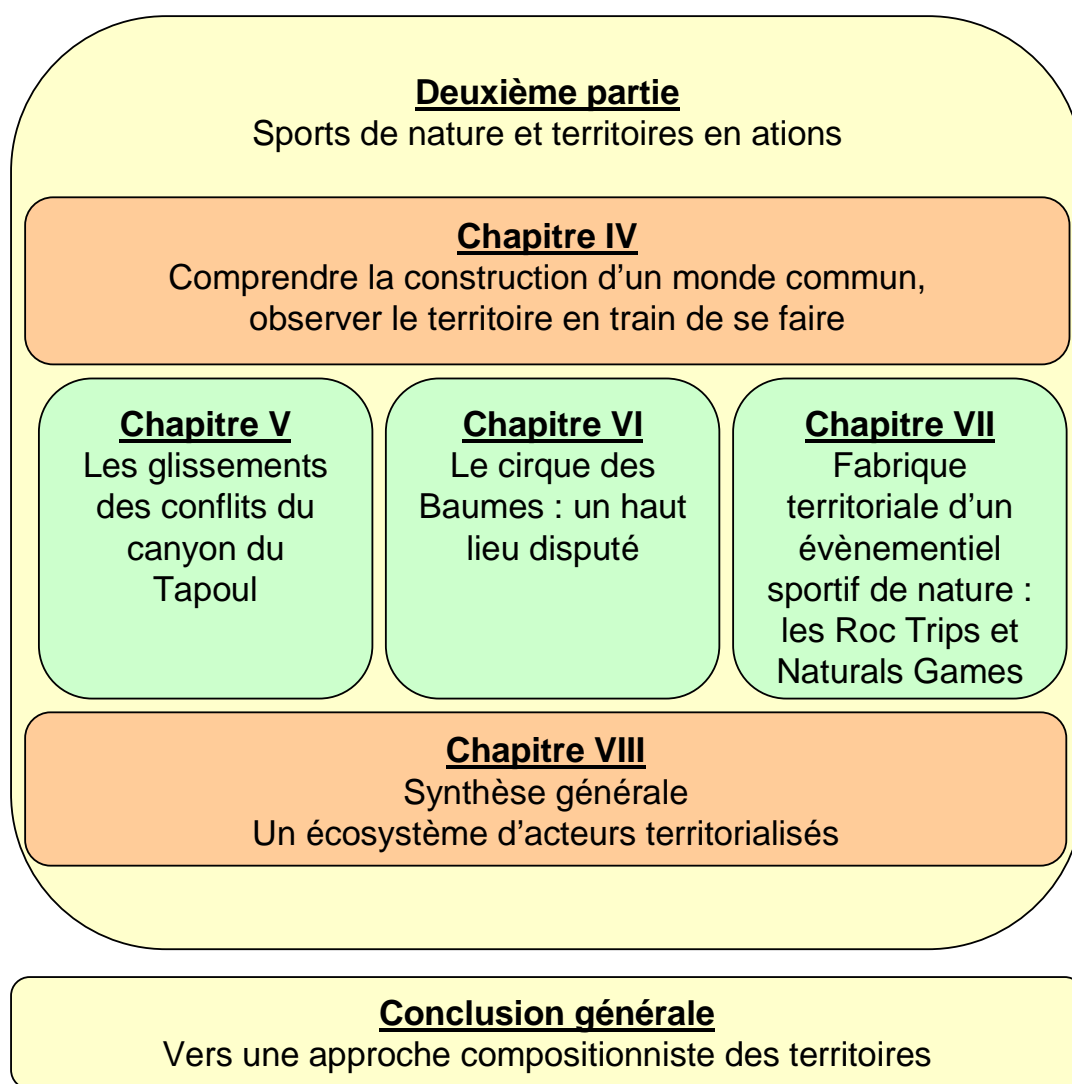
Deuxième partie
Sports de nature et territoires en ations

Chapitre IV
Comprendre la construction d'un monde commun, observer le territoire en train de se faire

Chapitre V
Les glissements des conflits du canyon du Tapoul

Chapitre VI
Le cirque des Baumes : un haut lieu disputé

Chapitre VII
Fabrique territoriale d'un évènementiel sportif de nature : les Roc Trips et Naturals Games

Chapitre VIII
Synthèse générale
Un écosystème d'acteurs territorialisés

Conclusion générale
Vers une approche compositionniste des territoires